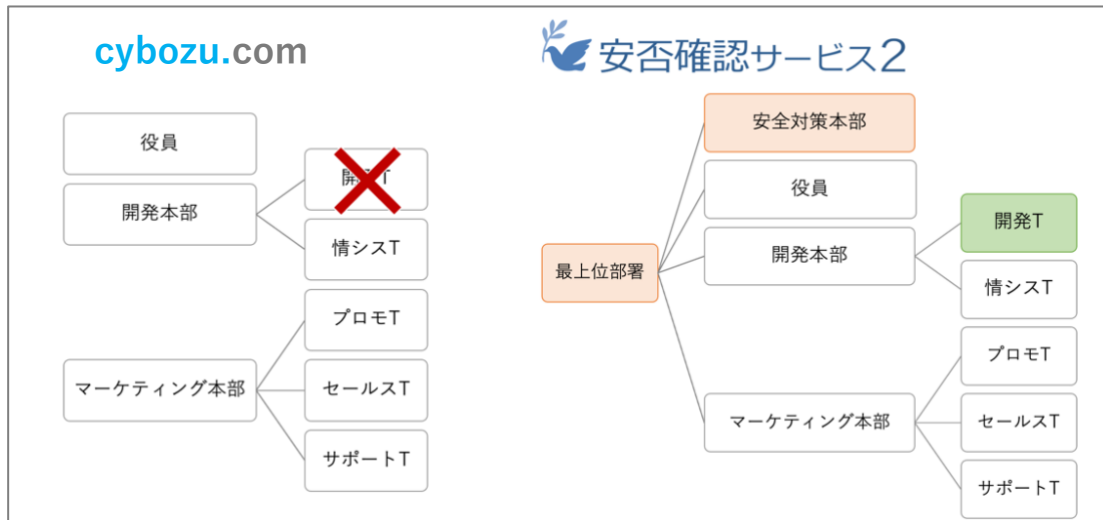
cybozu.com

役員

開発本部

開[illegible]T

情シスT

マーケティング本部

プロモT

セールスT

サポートT

安否確認サービス2

最上位部署

安全対策本部

役員

開発本部

開発T

情シスT

マーケティング本部

プロモT

セールスT

サポートT